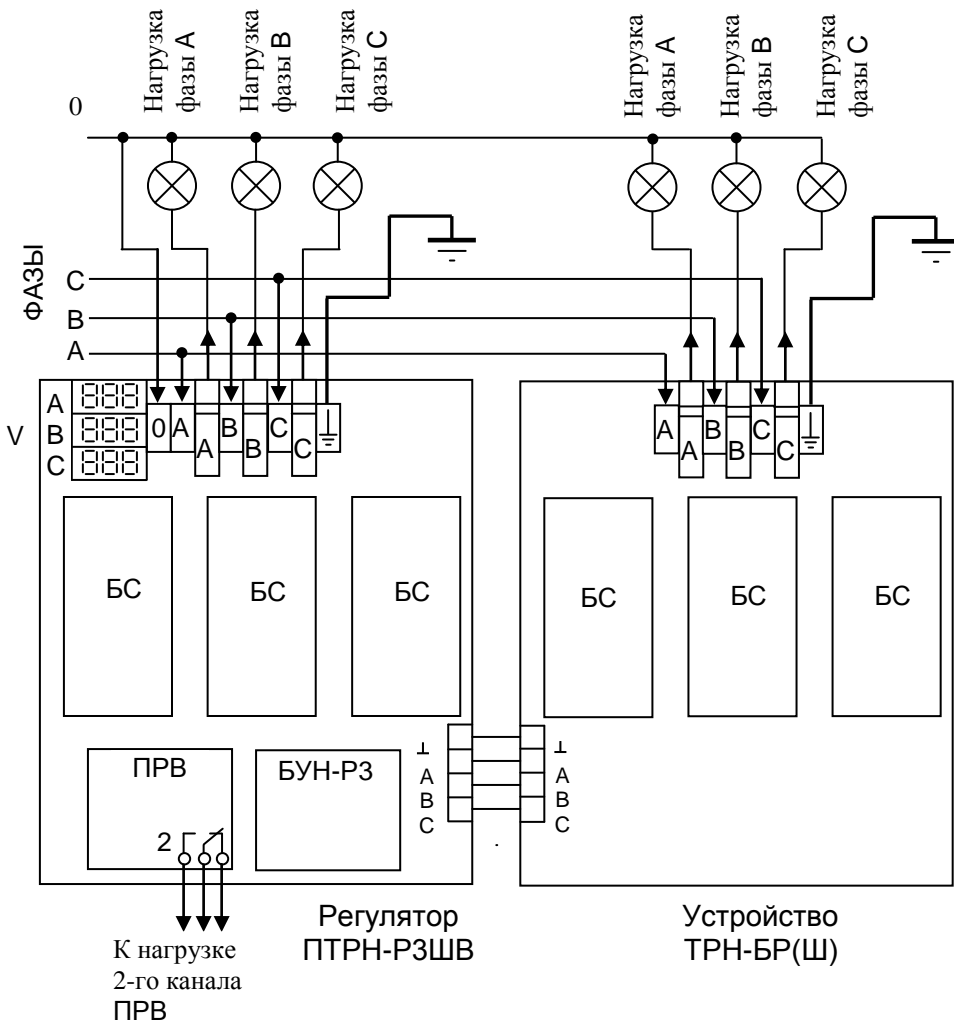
0

Нагрузка фазы А

Нагрузка фазы В

Нагрузка фазы С

Нагрузка фазы А

Нагрузка фазы В

Нагрузка фазы С

ФАЗЫ

C

B

A

V

A 888

B 888

C 888

0 A A B B C C

A A B B C C

БС БС БС

БС БС БС

ПРВ

2

БУН-Р3

⊥ A B C

⊥ A B C

К нагрузке 2-го канала ПРВ

Регулятор ПТРН-Р3ШВ

Устройство ТРН-БР(Ш)